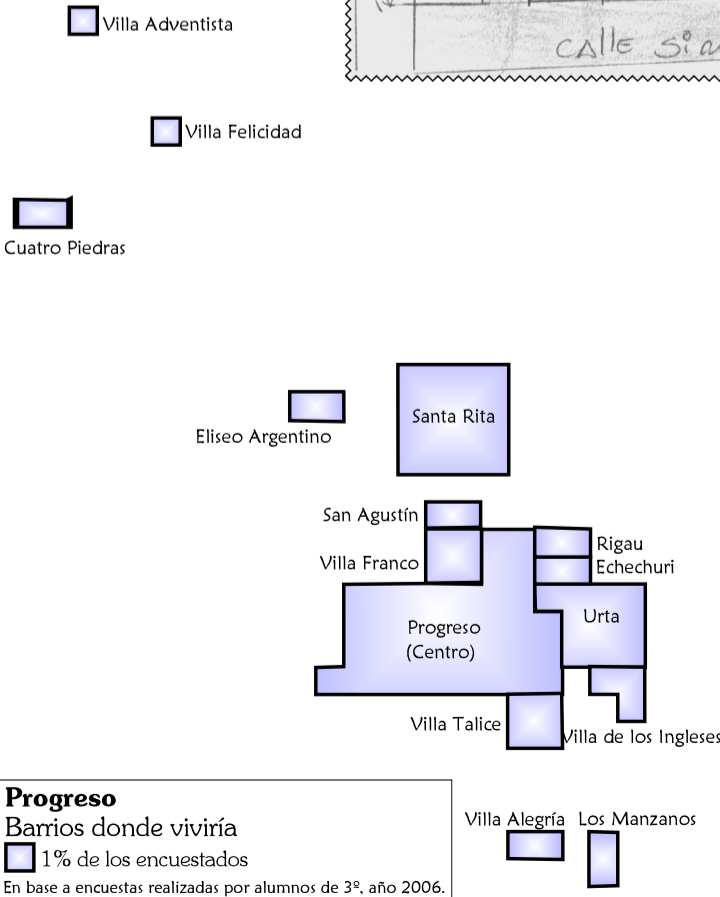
Villa Adventista

CALLE Si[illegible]

Villa Felicidad

Cuatro Piedras

Eliseo Argentino

Santa Rita

San Agustín

Villa Franco

Rigau

Echechuri

Urta

Progreso (Centro)

Villa Talice

Villa de los Ingleses

Progreso
Barrios donde viviría
1% de los encuestados
En base a encuestas realizadas por alumnos de 3º, año 2006.

Villa Alegría

Los Manzanos